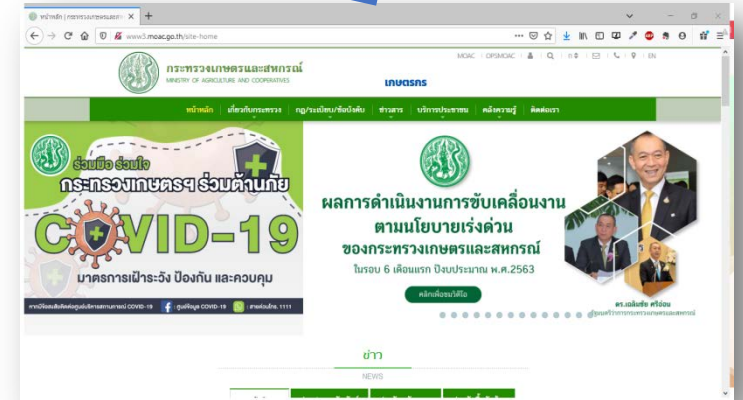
หน้าหลัก | กระทรวงเกษตรและสหกรณ์

www3.moac.go.th/site-home

MOAC | OPSMOAC | EN

กระทรวงเกษตรและสหกรณ์
MINISTRY OF AGRICULTURE AND COOPERATIVES

เกษตรกร

หน้าหลัก | เกี่ยวกับกระทรวง | กฎ/ระเบียบ/ข้อบังคับ | ข่าวสาร | บริการประชาชน | คลังความรู้ | ติดต่อเรา

ร่วมมือ ร่วมใจ
กระทรวงเกษตรฯ ร่วมต้านภัย
COVID-19
มาตรการเฝ้าระวัง ป้องกัน และควบคุม

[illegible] COVID-19 | ศูนย์ข้อมูล COVID-19 | สายด่วนโทร. 1111

ผลการดำเนินงานการขับเคลื่อนงาน
ตามนโยบายเร่งด่วน
ของกระทรวงเกษตรและสหกรณ์
ในรอบ 6 เดือนแรก ปีงบประมาณ พ.ศ.2563

คลิกเพื่อรับวิดีโอ

ดร.เฉลิมชัย ศรีอ่อน
รัฐมนตรีว่าการกระทรวงเกษตรและสหกรณ์

ข่าว
NEWS